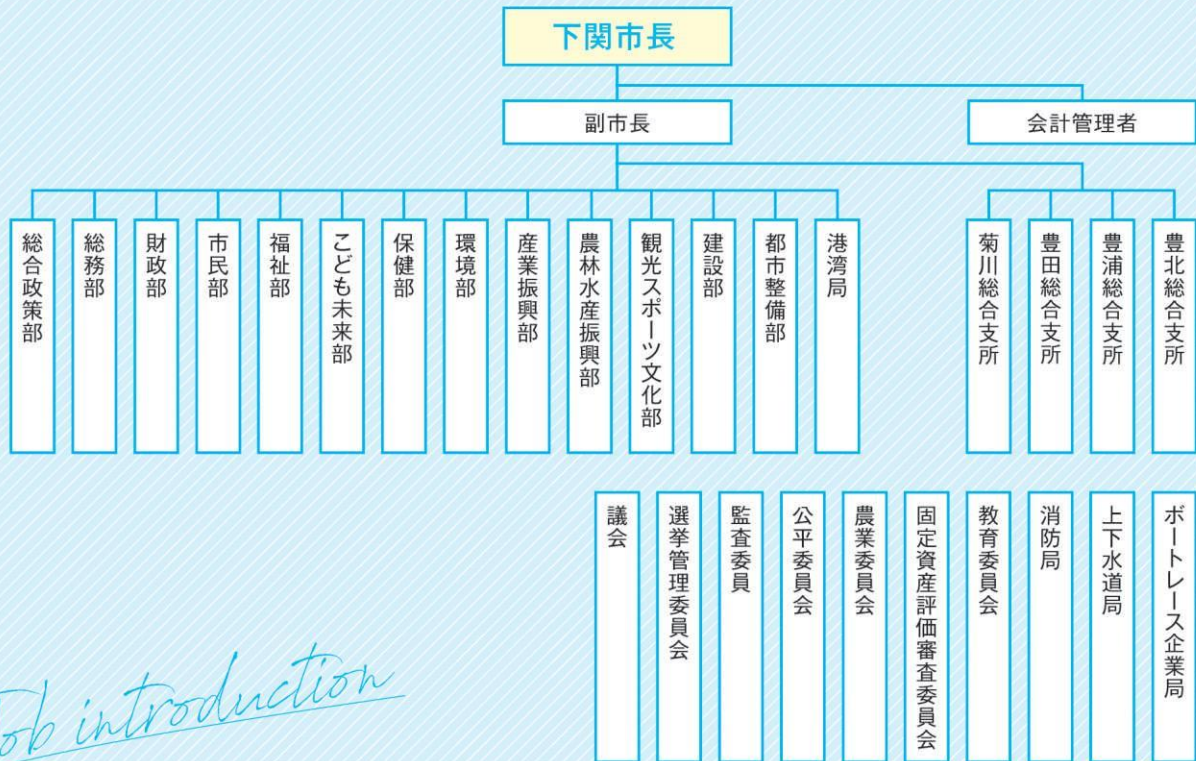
下関市長

副市長

会計管理者

総合政策部

総務部

財政部

市民部

福祉部

こども未来部

保健部

環境部

産業振興部

農林水産振興部

観光スポーツ文化部

建設部

都市整備部

港湾局

菊川総合支所

豊田総合支所

豊浦総合支所

豊北総合支所

議会

選挙管理委員会

監査委員

公平委員会

農業委員会

固定資産評価審査委員会

教育委員会

消防局

上下水道局

ボートレース企業局

ob introduction